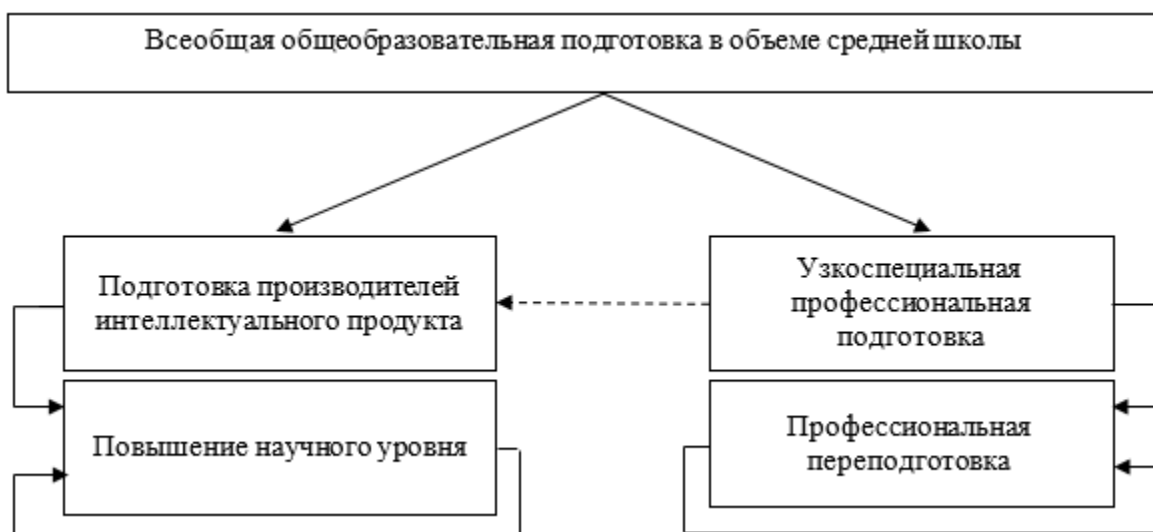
Всеобщая общеобразовательная подготовка в объеме средней школы

Подготовка производителей интеллектуального продукта

Узкоспециальная профессиональная подготовка

Повышение научного уровня

Профессиональная переподготовка